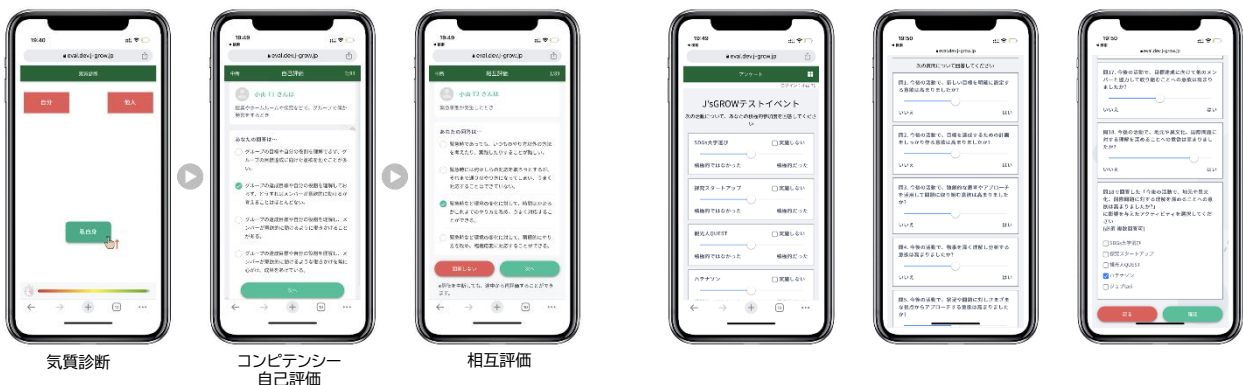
19:40
eval.dev.j-grow.jp
気質診断
自分
他人
気質診断

19:49
eval.dev.j-grow.jp
自己評価
コンピテンシー
自己評価

19:49
eval.dev.j-grow.jp
相互評価
相互評価

19:49
eval.dev.j-grow.jp
アンケート
J'sGROWテストイベント
SDGs大学
探究スタートアップ
ハナナソン
いいえ
はい
戻る
確定

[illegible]